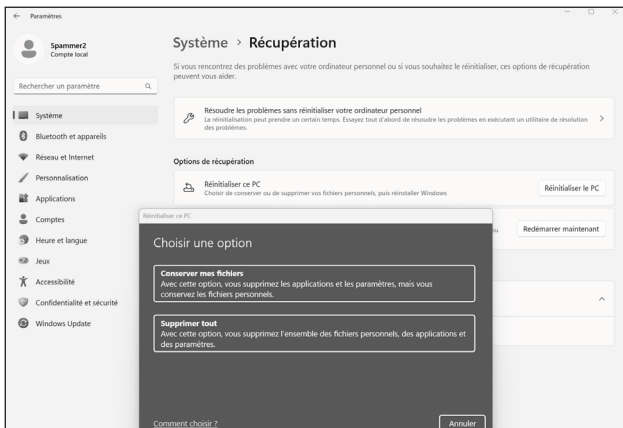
Paramètres

Spammer2
Compte local

Rechercher un paramètre

Système
Bluetooth et appareils
Réseau et Internet
Personnalisation
Applications
Comptes
Heure et langue
Jeux
Accessibilité
Confidentialité et sécurité
Windows Update

Système › Récupération

Si vous rencontrez des problèmes avec votre ordinateur personnel ou si vous souhaitez le réinitialiser, ces options de récupération peuvent vous aider.

Résoudre les problèmes sans réinitialiser votre ordinateur personnel
La réinitialisation peut prendre un certain temps. Essayez tout d'abord de résoudre les problèmes en exécutant un utilitaire de résolution des problèmes.

Options de récupération

Réinitialiser ce PC
Choisir de conserver ou de supprimer vos fichiers personnels, puis réinstaller Windows

Réinitialiser le PC

Redémarrer maintenant

Réinitialiser ce PC

Choisir une option

Conserver mes fichiers
Avec cette option, vous supprimez les applications et les paramètres, mais vous conservez les fichiers personnels.

Supprimer tout
Avec cette option, vous supprimez l'ensemble des fichiers personnels, des applications et des paramètres.

Comment choisir ?

Annuler